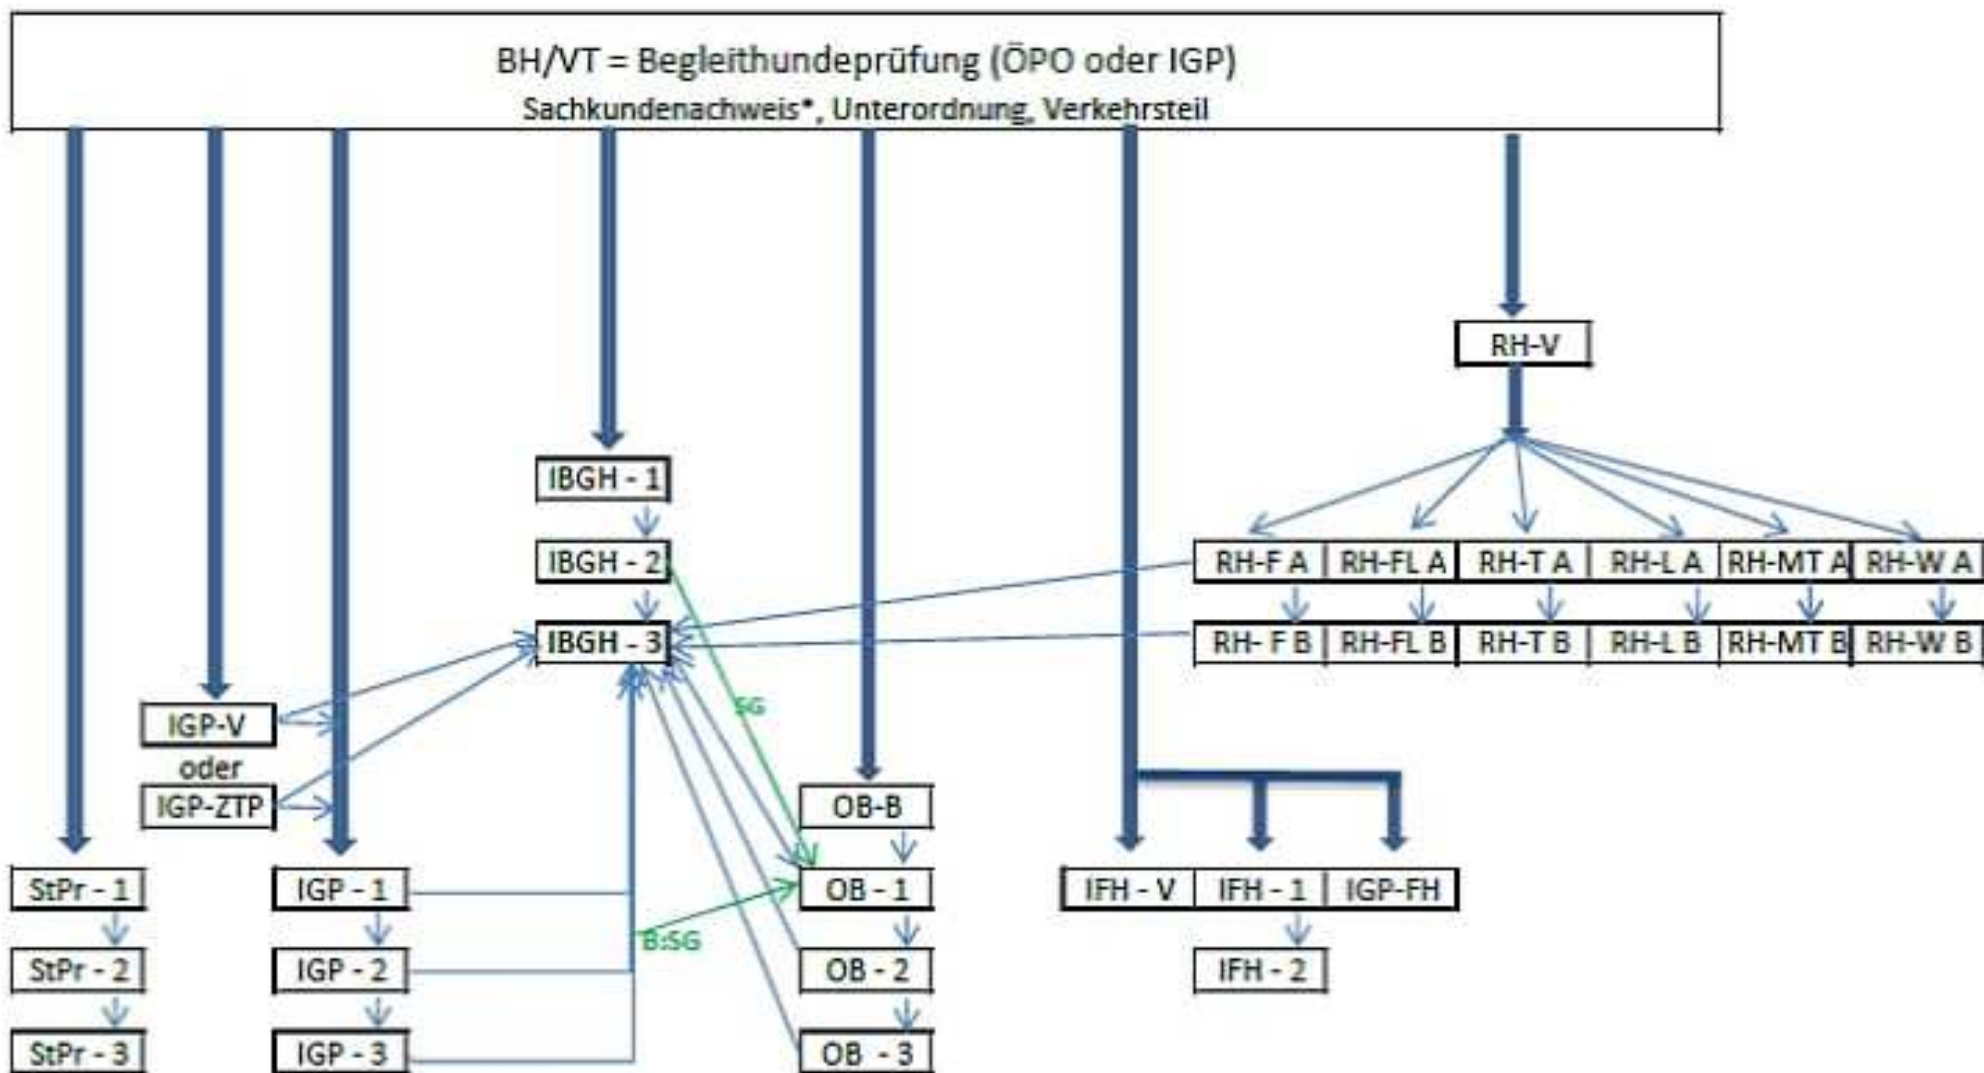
BH/VT = Begleithundeprüfung (ÖPO oder IGP)
Sachkundenachweis*, Unterordnung, Verkehrsteil

RH-V

IBGH - 1

IBGH - 2

IBGH - 3

RH-F A | RH-FL A | RH-T A | RH-L A | RH-MT A | RH-W A

RH- F B | RH-FL B | RH-T B | RH-L B | RH-MT B | RH-W B

IGP-V
oder
IGP-ZTP

SG

OB-B

StPr - 1

IGP - 1

OB - 1

IFH - V | IFH - 1 | IGP-FH

B:SG

StPr - 2

IGP - 2

OB - 2

IFH - 2

StPr - 3

IGP - 3

OB - 3